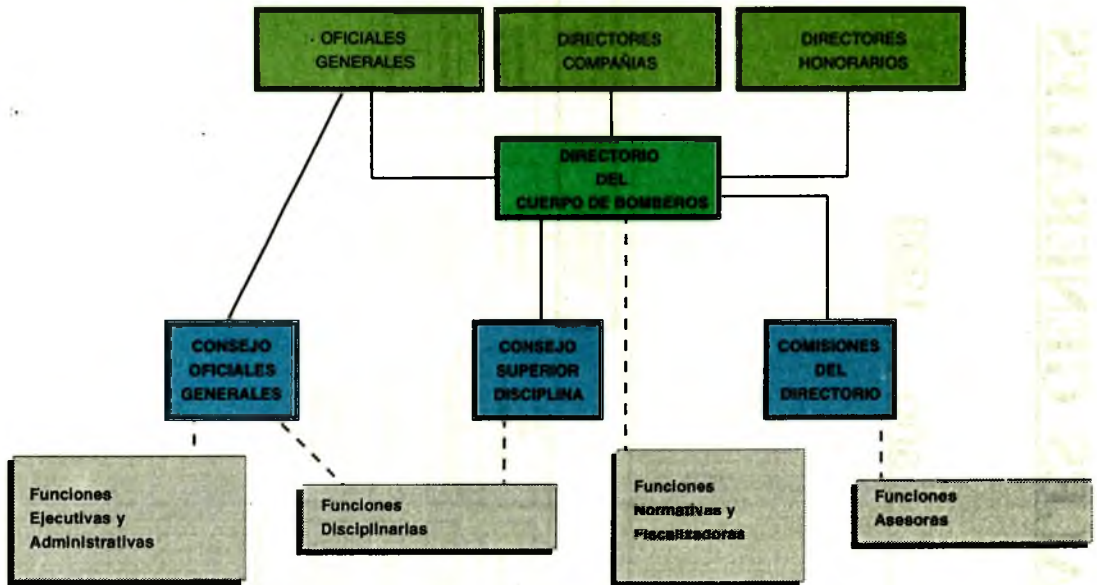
OFICIALES GENERALES

DIRECTORES COMPAÑIAS

DIRECTORES HONORARIOS

DIRECTORIO DEL CUERPO DE BOMBEROS

CONSEJO OFICIALES GENERALES

CONSEJO SUPERIOR DISCIPLINA

COMISIONES DEL DIRECTORIO

Funciones Ejecutivas y Administrativas

Funciones Disciplinarias

Funciones Normativas y Fiscalizadoras

Funciones Asesoras